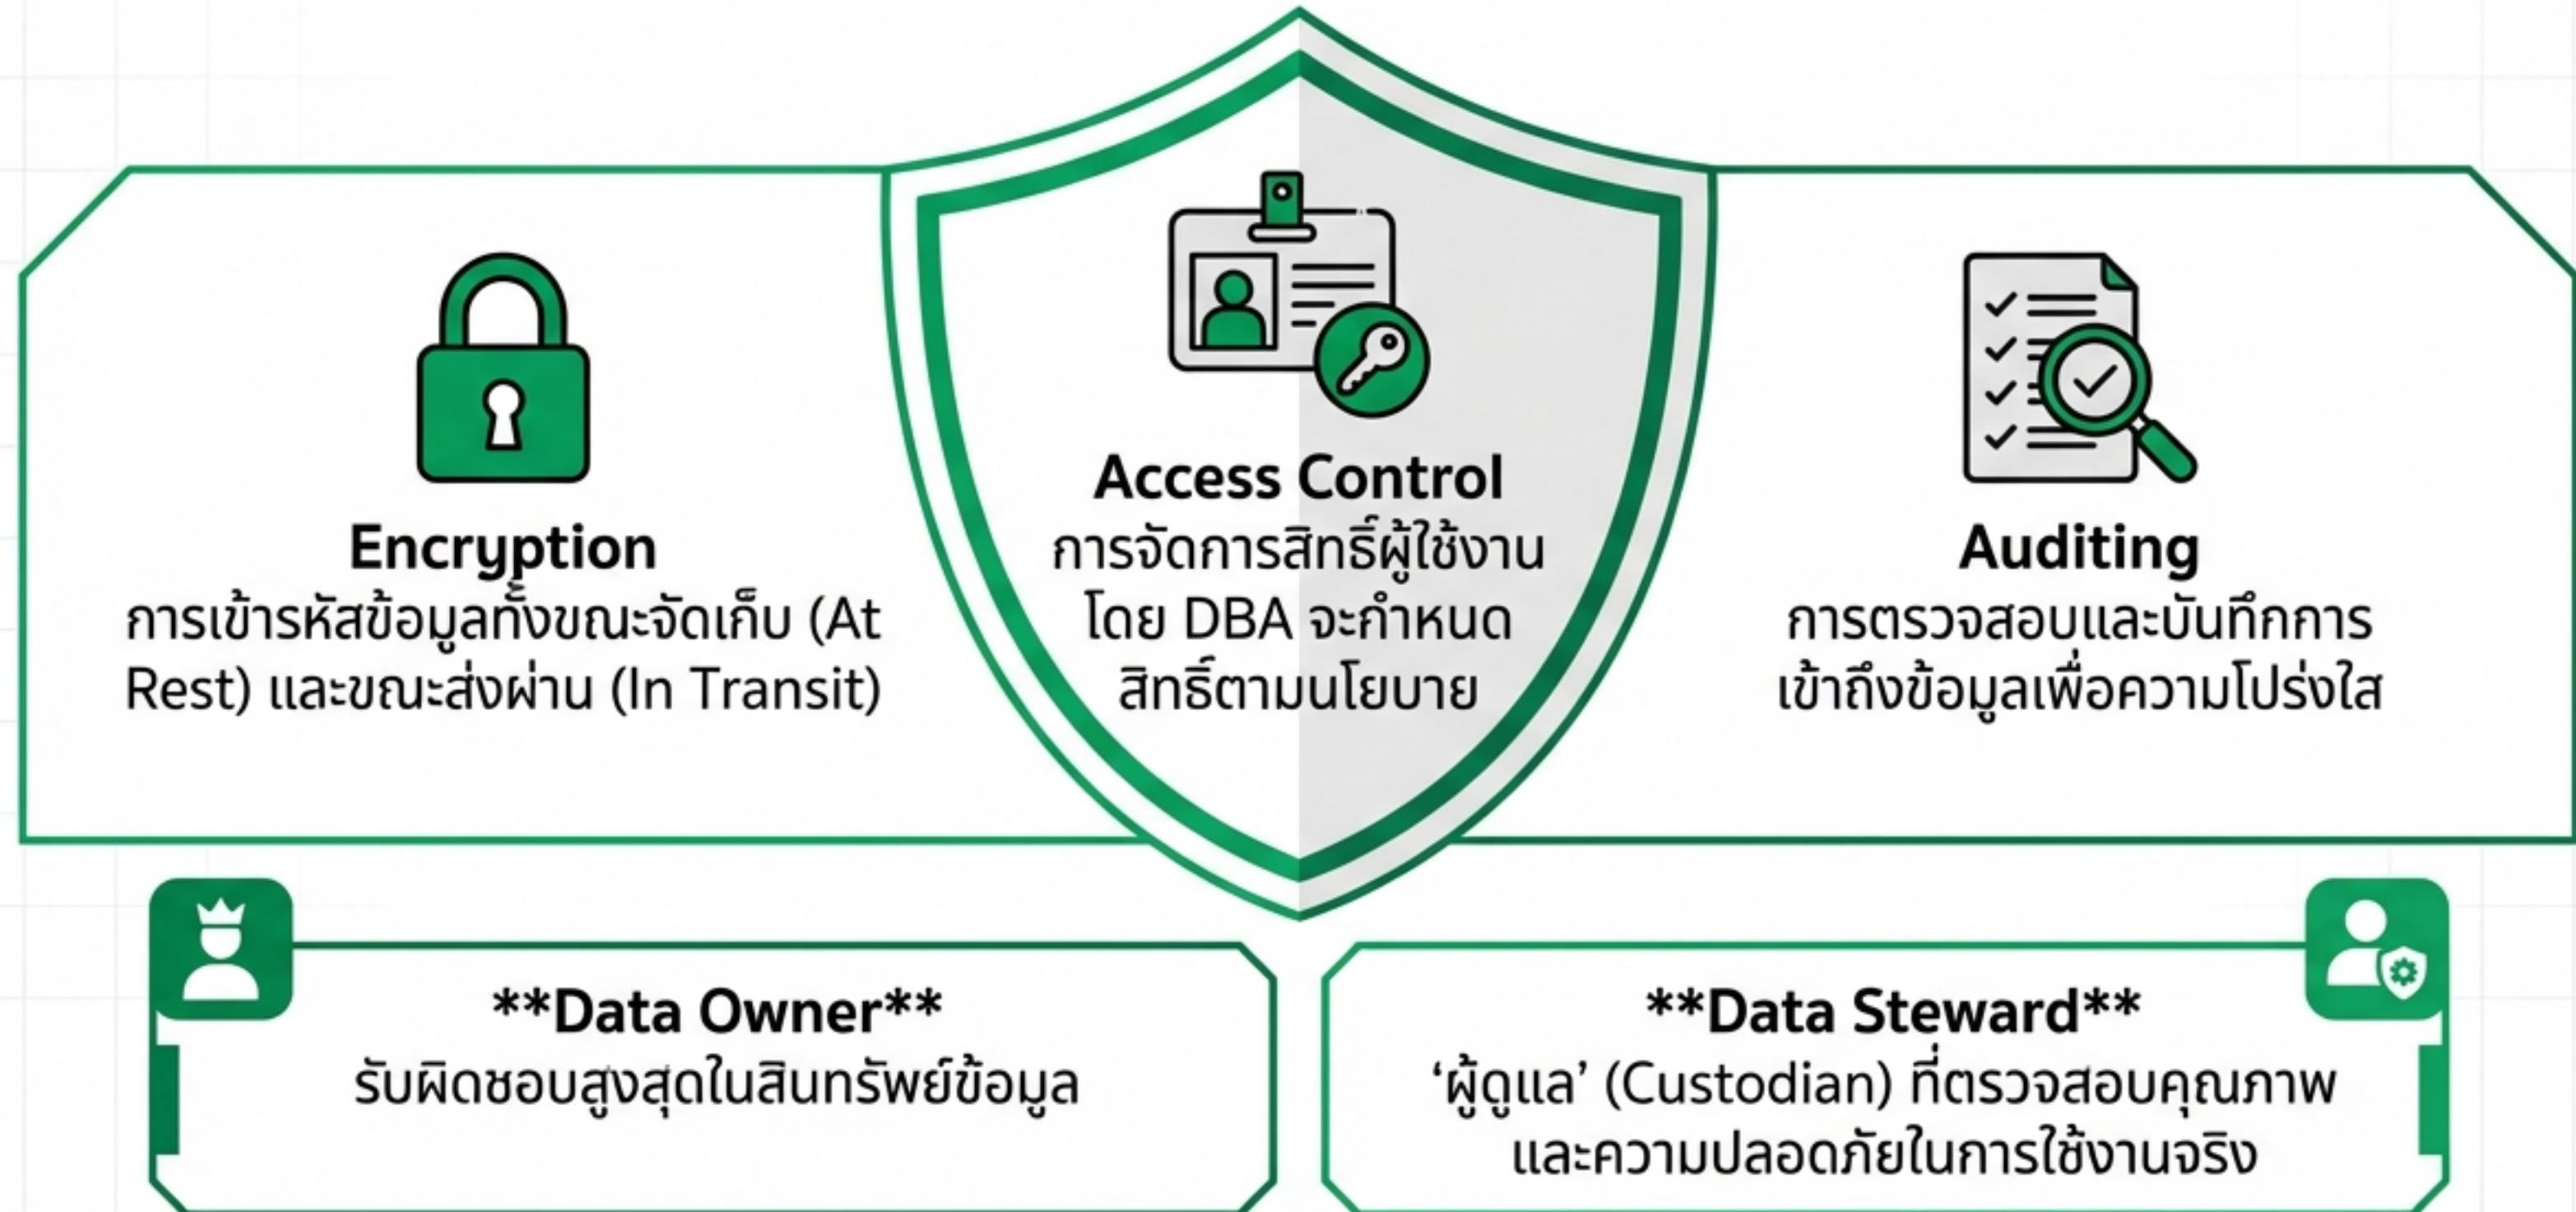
Encryption
การเข้ารหัสข้อมูลทั้งขณะจัดเก็บ (At Rest) และขณะส่งผ่าน (In Transit)

Access Control
การจัดการสิทธิ์ผู้ใช้งาน โดย DBA จะกำหนดสิทธิ์ตามนโยบาย

Auditing
การตรวจสอบและบันทึกการเข้าถึงข้อมูลเพื่อความโปร่งใส

**Data Owner**
รับผิดชอบสูงสุดในสินทรัพย์ข้อมูล

**Data Steward**
‘ผู้ดูแล’ (Custodian) ที่ตรวจสอบคุณภาพและความปลอดภัยในการใช้งานจริง